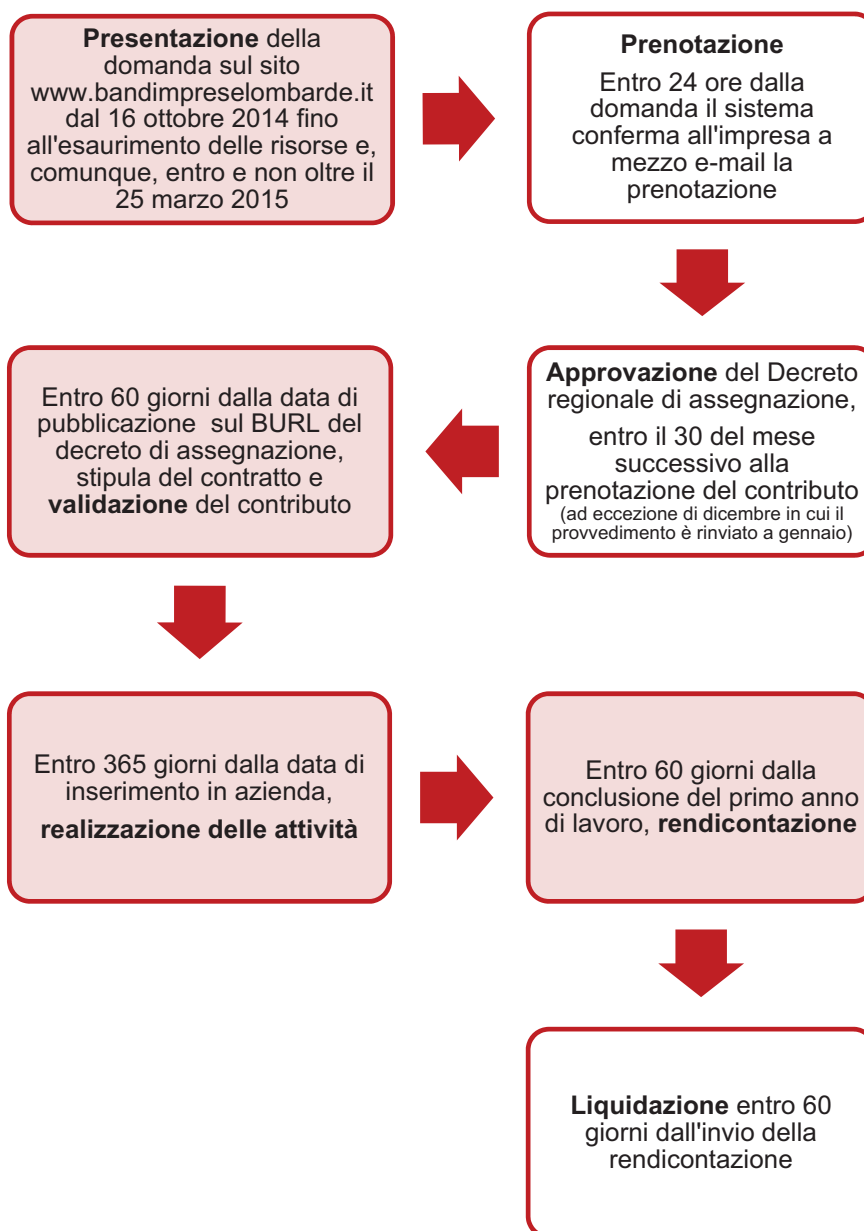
**Presentazione** della domanda sul sito www.bandimpreselombarde.it dal 16 ottobre 2014 fino all'esaurimento delle risorse e, comunque, entro e non oltre il 25 marzo 2015

**Prenotazione**

Entro 24 ore dalla domanda il sistema conferma all'impresa a mezzo e-mail la prenotazione

**Approvazione** del Decreto regionale di assegnazione,

entro il 30 del mese successivo alla prenotazione del contributo (ad eccezione di dicembre in cui il provvedimento è rinviato a gennaio)

Entro 60 giorni dalla data di pubblicazione sul BURL del decreto di assegnazione, stipula del contratto e **validazione** del contributo

Entro 365 giorni dalla data di inserimento in azienda,

**realizzazione delle attività**

Entro 60 giorni dalla conclusione del primo anno di lavoro, **rendicontazione**

**Liquidazione** entro 60 giorni dall'invio della rendicontazione